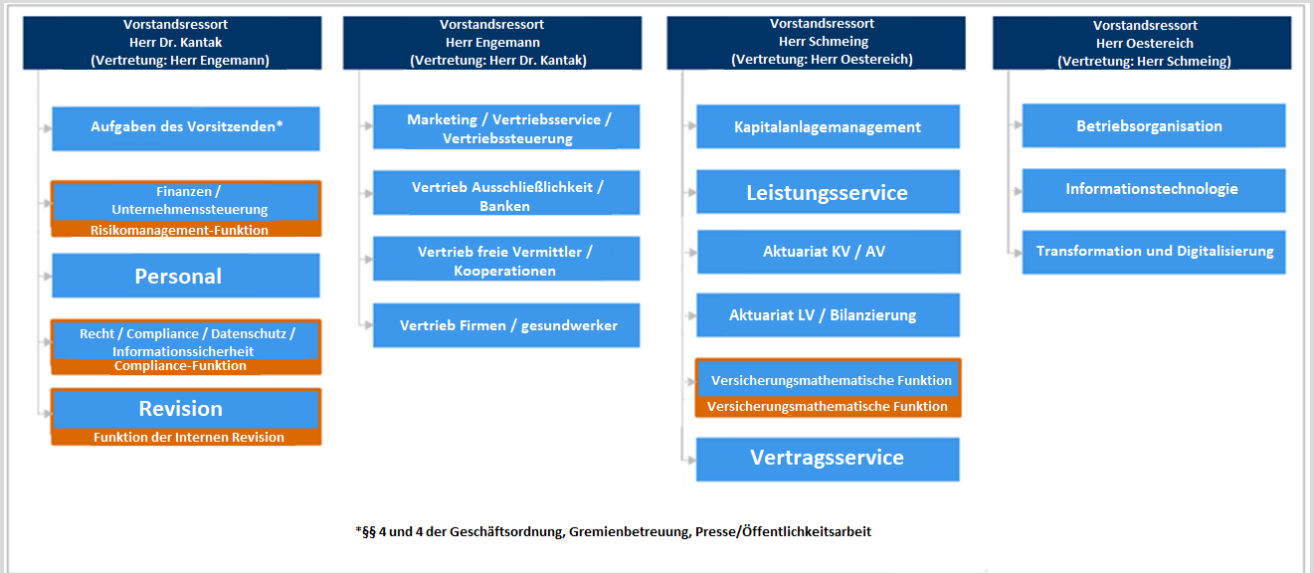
Vorstandsressort
Herr Dr. Kantak
(Vertretung: Herr Engemann)

Aufgaben des Vorsitzenden*

Finanzen / Unternehmenssteuerung
Risikomanagement-Funktion

Personal

Recht / Compliance / Datenschutz / Informationssicherheit
Compliance-Funktion

Revision
Funktion der Internen Revision

Vorstandsressort
Herr Engemann
(Vertretung: Herr Dr. Kantak)

Marketing / Vertriebsservice / Vertriebssteuerung

Vertrieb Ausschließlichkeit / Banken

Vertrieb freie Vermittler / Kooperationen

Vertrieb Firmen / gesundwerker

Vorstandsressort
Herr Schmeing
(Vertretung: Herr Oestereich)

Kapitalanlagemanagement

Leistungsservice

Aktuariat KV / AV

Aktuariat LV / Bilanzierung

Versicherungsmathematische Funktion
Versicherungsmathematische Funktion

Vertragsservice

Vorstandsressort
Herr Oestereich
(Vertretung: Herr Schmeing)

Betriebsorganisation

Informationstechnologie

Transformation und Digitalisierung

*§§ 4 und 4 der Geschäftsordnung, Gremienbetreuung, Presse/Öffentlichkeitsarbeit